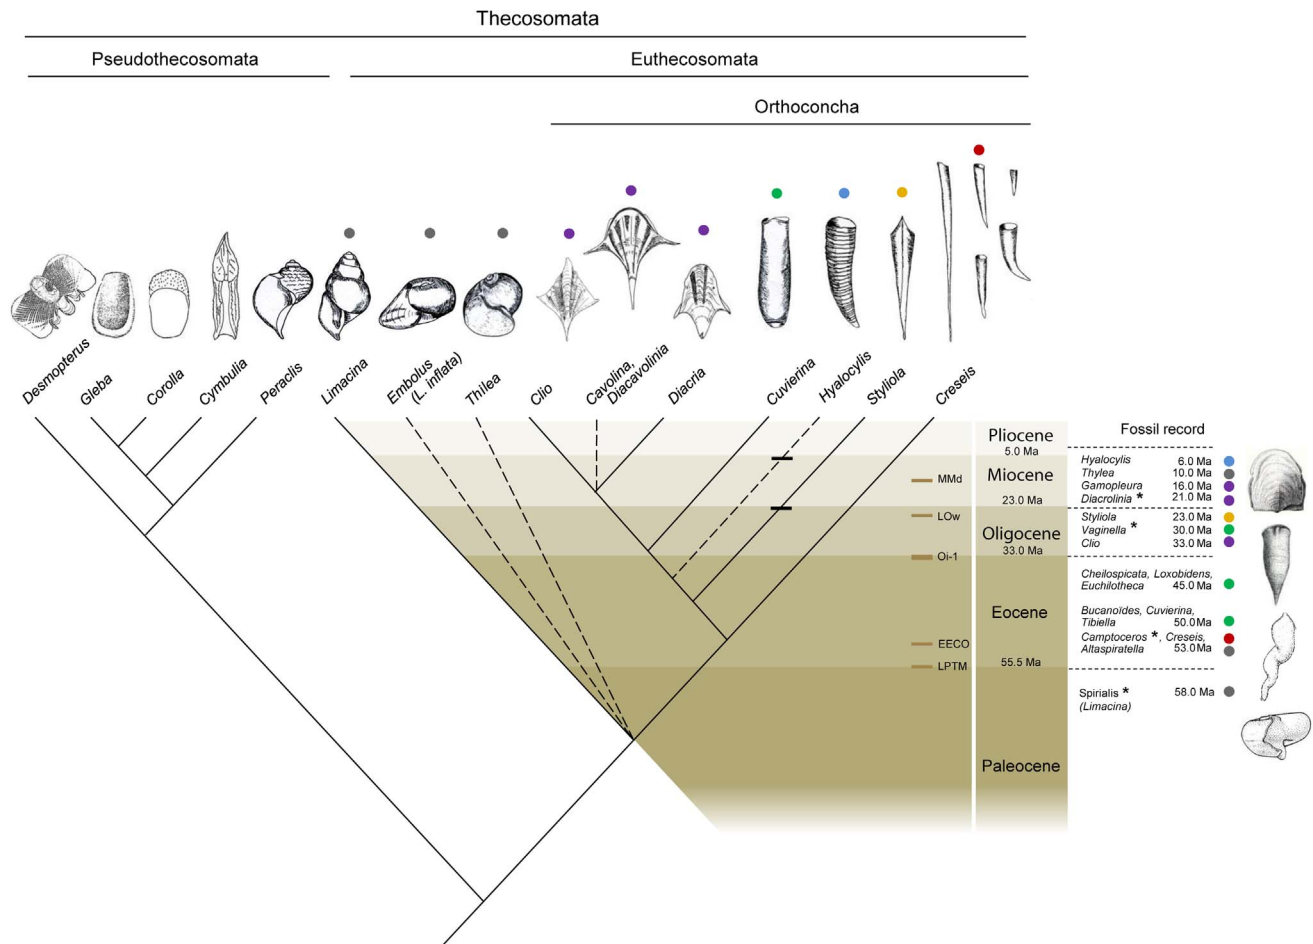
Thecosomata

Pseudothecosomata

Euthecosomata

Orthoconcha

Desmopterus
Gleba
Corolla
Cymbulia
Peraclis
Limacina
Embolus (L. inflata)
Thilea
Clio
Cavolina, Diacavolinia
Diacria
Cuvierina
Hyalocylis
Styliola
Creseis

MMd
LOw
Oi-1
EECO
LPTM

Pliocene
5.0 Ma
Miocene
23.0 Ma
Oligocene
33.0 Ma
Eocene
55.5 Ma
Paleocene

Fossil record

| | |
|---|---|
| Hyalocylis | 6.0 Ma |
| Thylea | 10.0 Ma |
| Gamopleura | 16.0 Ma |
| Diacrolinia * | 21.0 Ma |
| Styliola | 23.0 Ma |
| Vaginella * | 30.0 Ma |
| Clio | 33.0 Ma |
| Cheilospicata, Loxobidens, Euchilotheca | 45.0 Ma |
| Bucanoides, Cuvierina, Tibiella | 50.0 Ma |
| Camptoceros *, Creseis, Altaspiratella | 53.0 Ma |
| Spirialis * (Limacina) | 58.0 Ma |